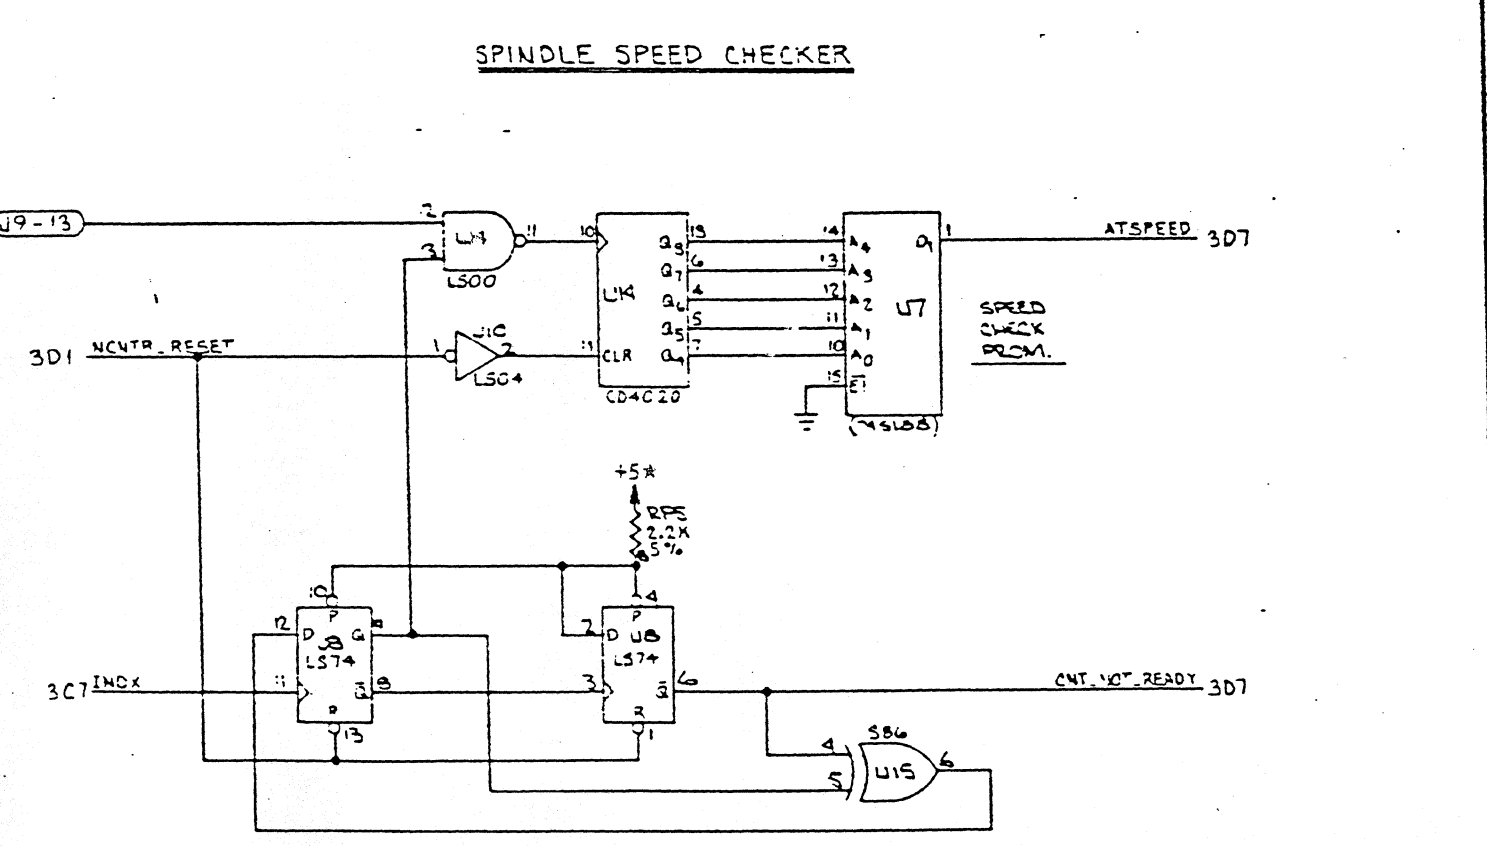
SPINDLE SPEED CHECKER

J9-13

2
3
U4
11
LS00

10
Q8 13
Q7 6
Q6 4
Q5 5
Q4 7
U4
CLR 11
CD4020

14 A4
13 A3
12 A2
11 A1
10 A0
15 $\overline{E1}$
Q1 1
U7
(74S188)

ATSPEED 3D7

SPEED CHECK PROM.

3D1 NCNTR_RESET
1
U1C
2
LS04

+5
RP5
2.2K
5%

10
12 D P U8 Q
LS74
11
$\overline{Q}$ 9
R
13

4
2 D P U8
LS74
3
$\overline{Q}$ 6
R
1

3C7 INDX

CNT_NOT_READY 3D7

S86
4
5
U15
6